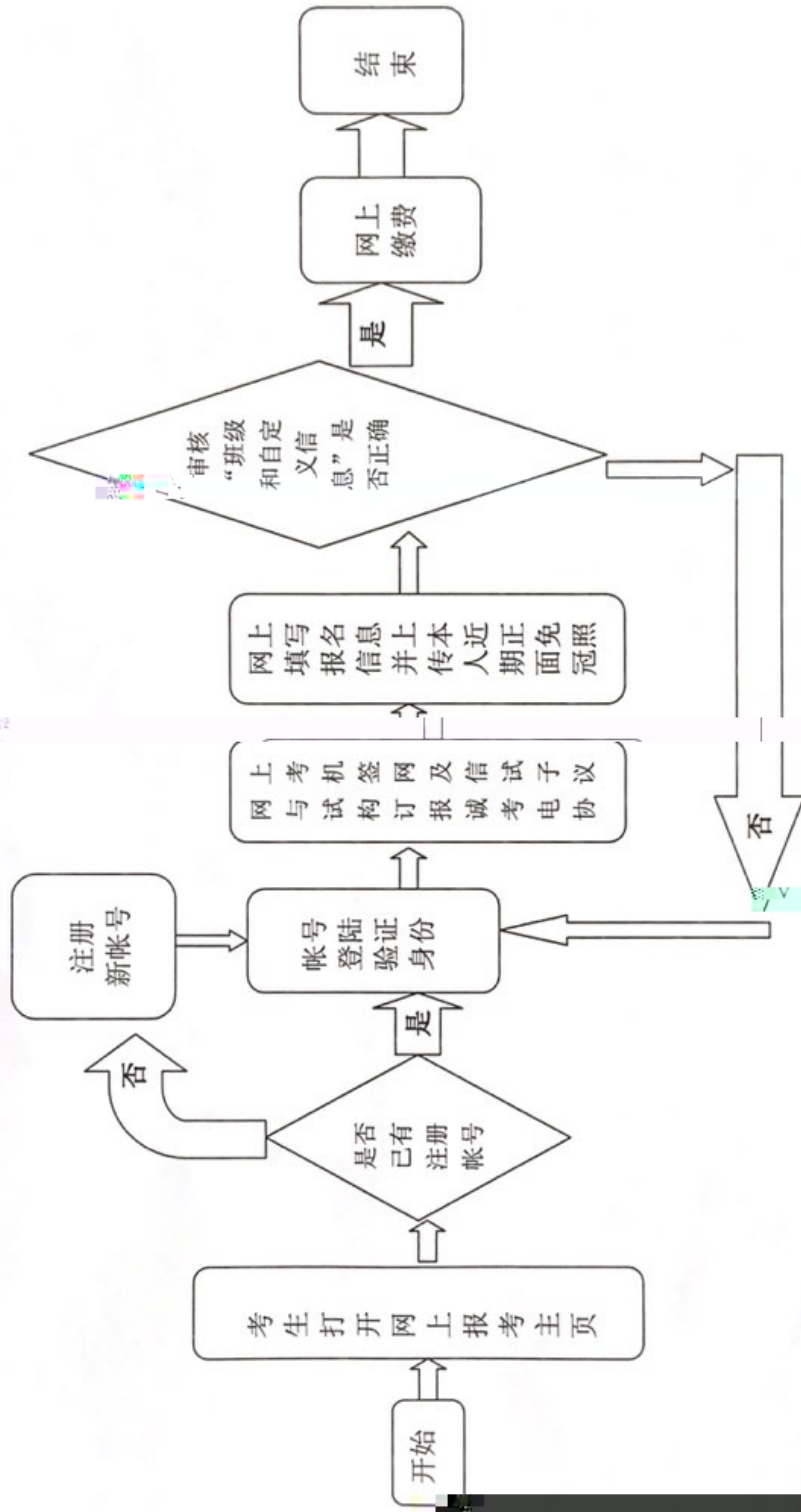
开始

考生打开网上报考主页

是否已有注册帐号

否

注册新帐号

是

帐号登陆验证身份

网上与考试机构签订网报及诚信考试电子协议

网上填写报名信息并上传本人近期正面免冠照

审核“班级和自定义信息”是否正确

否

是

网上缴费

结束